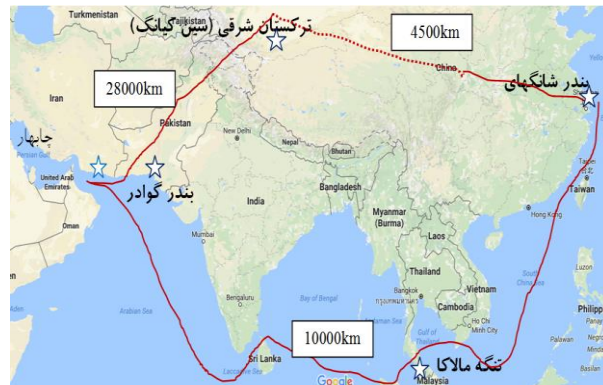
Turkmenistan
Tajikistan
ترکستان شرقی (سین کیانگ)
4500km
28000km
Iran
China
بندر شانگهای
چابهار
Persian Gulf
Pakistan
New Delhi
Nepal
Bhutan
United Arab Emirates
بندر گوادر
Bangladesh
Oman
India
Myanmar (Burma)
Taiwan
Hong Kong
Mumbai
Laos
Thailand
Bangkok
Vietnam
Cambodia
Bengaluru
Bay of Bengal
South China Sea
Arabian Sea
Ho Chi Minh City
Philipp
Sri Lanka
10000km
تنگه مالاکا
Laccadive Sea
Google
Malaysia